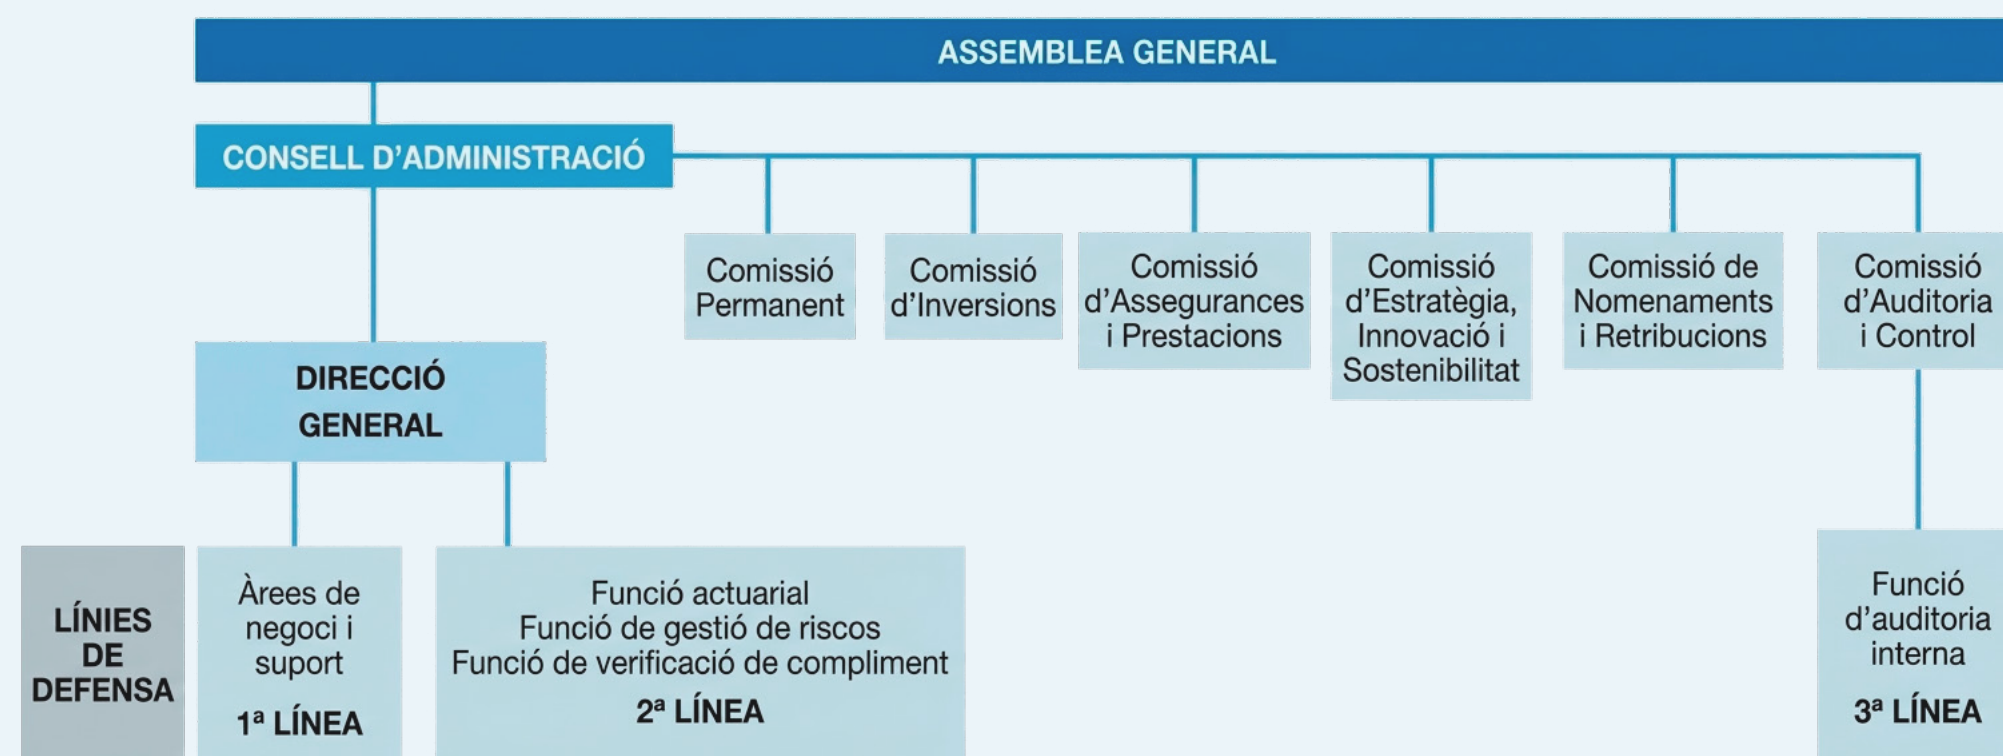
ASSEMBLEA GENERAL

CONSELL D'ADMINISTRACIÓ

Comissió Permanent

Comissió d'Inversions

Comissió d'Assegurances i Prestacions

Comissió d'Estratègia, Innovació i Sostenibilitat

Comissió de Nomenaments i Retribucions

Comissió d'Auditoria i Control

DIRECCIÓ GENERAL

LÍNIES DE DEFENSA

Àrees de negoci i suport

1ª LÍNEA

Funció actuarial
Funció de gestió de riscos
Funció de verificació de compliment

2ª LÍNEA

Funció d'auditoria interna

3ª LÍNEA